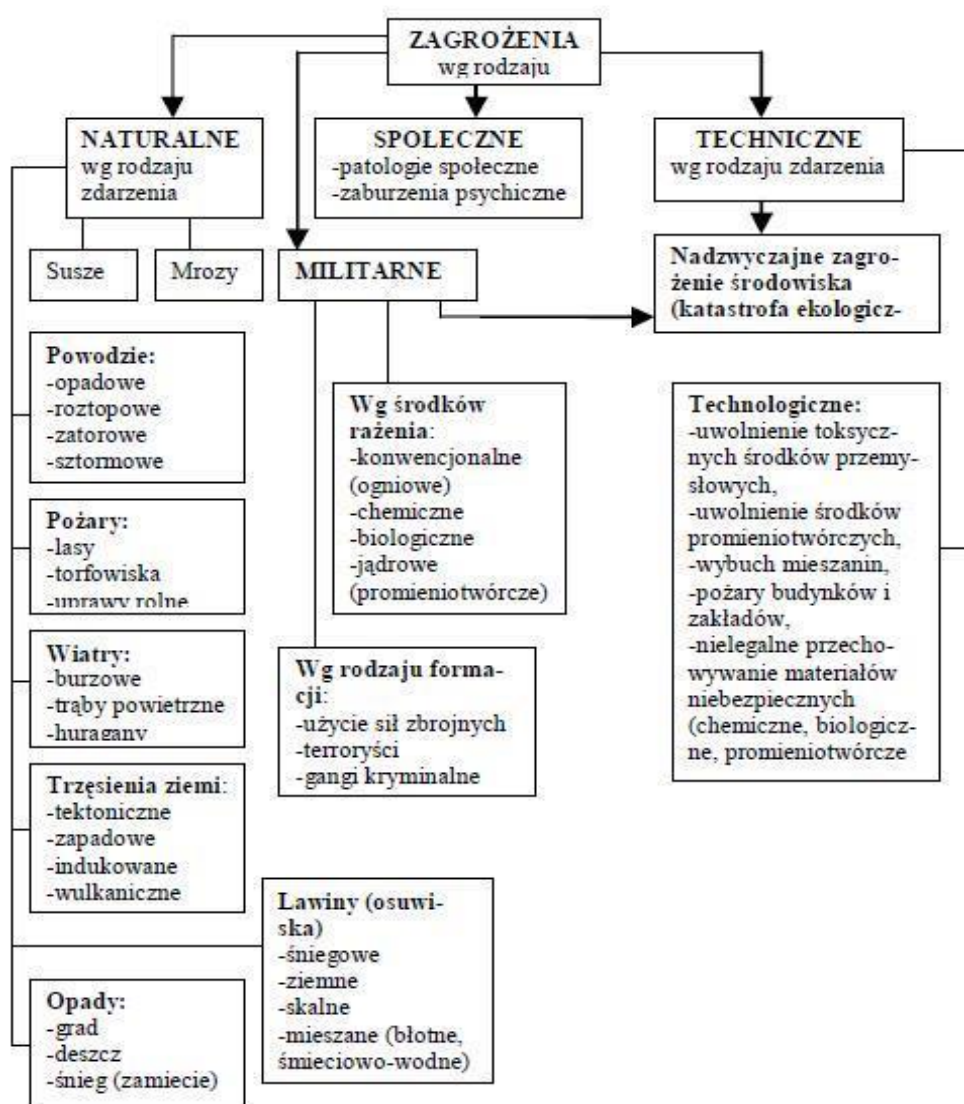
ZAGROŻENIA
wg rodzaju

NATURALNE
wg rodzaju zdarzenia

SPOŁECZNE
-patologie społeczne
-zaburzenia psychiczne

TECHNICZNE
wg rodzaju zdarzenia

Susze

Mrozy

MILITARNE

Nadzwyczajne zagrożenie środowiska (katastrofa ekologicz-

Powodzie:
-opadowe
-roztopowe
-zatorowe
-sztormowe

Wg środków rażenia:
-konwencjonalne (ogniowe)
-chemiczne
-biologiczne
-jądrowe (promieniotwórcze)

Technologiczne:
-uwolnienie toksycznych środków przemysłowych,
-uwolnienie środków promieniotwórczych,
-wybuch mieszanin,
-pożary budynków i zakładów,
-nielegalne przechowywanie materiałów niebezpiecznych (chemiczne, biologiczne, promieniotwórcze

Pożary:
-lasy
-torfowiska
-uprawy rolne

Wiatry:
-burzowe
-trąby powietrzne
-huragany

Wg rodzaju formacji:
-użycie sił zbrojnych
-terroryści
-gangi kryminalne

Trzęsienia ziemi:
-tektoniczne
-zapadowe
-indukowane
-wulkaniczne

Lawiny (osuwiska)
-śniegowe
-ziemne
-skalne
-mieszane (błotne, śmieciowo-wodne)

Opady:
-grad
-deszcz
-śnieg (zamiecie)